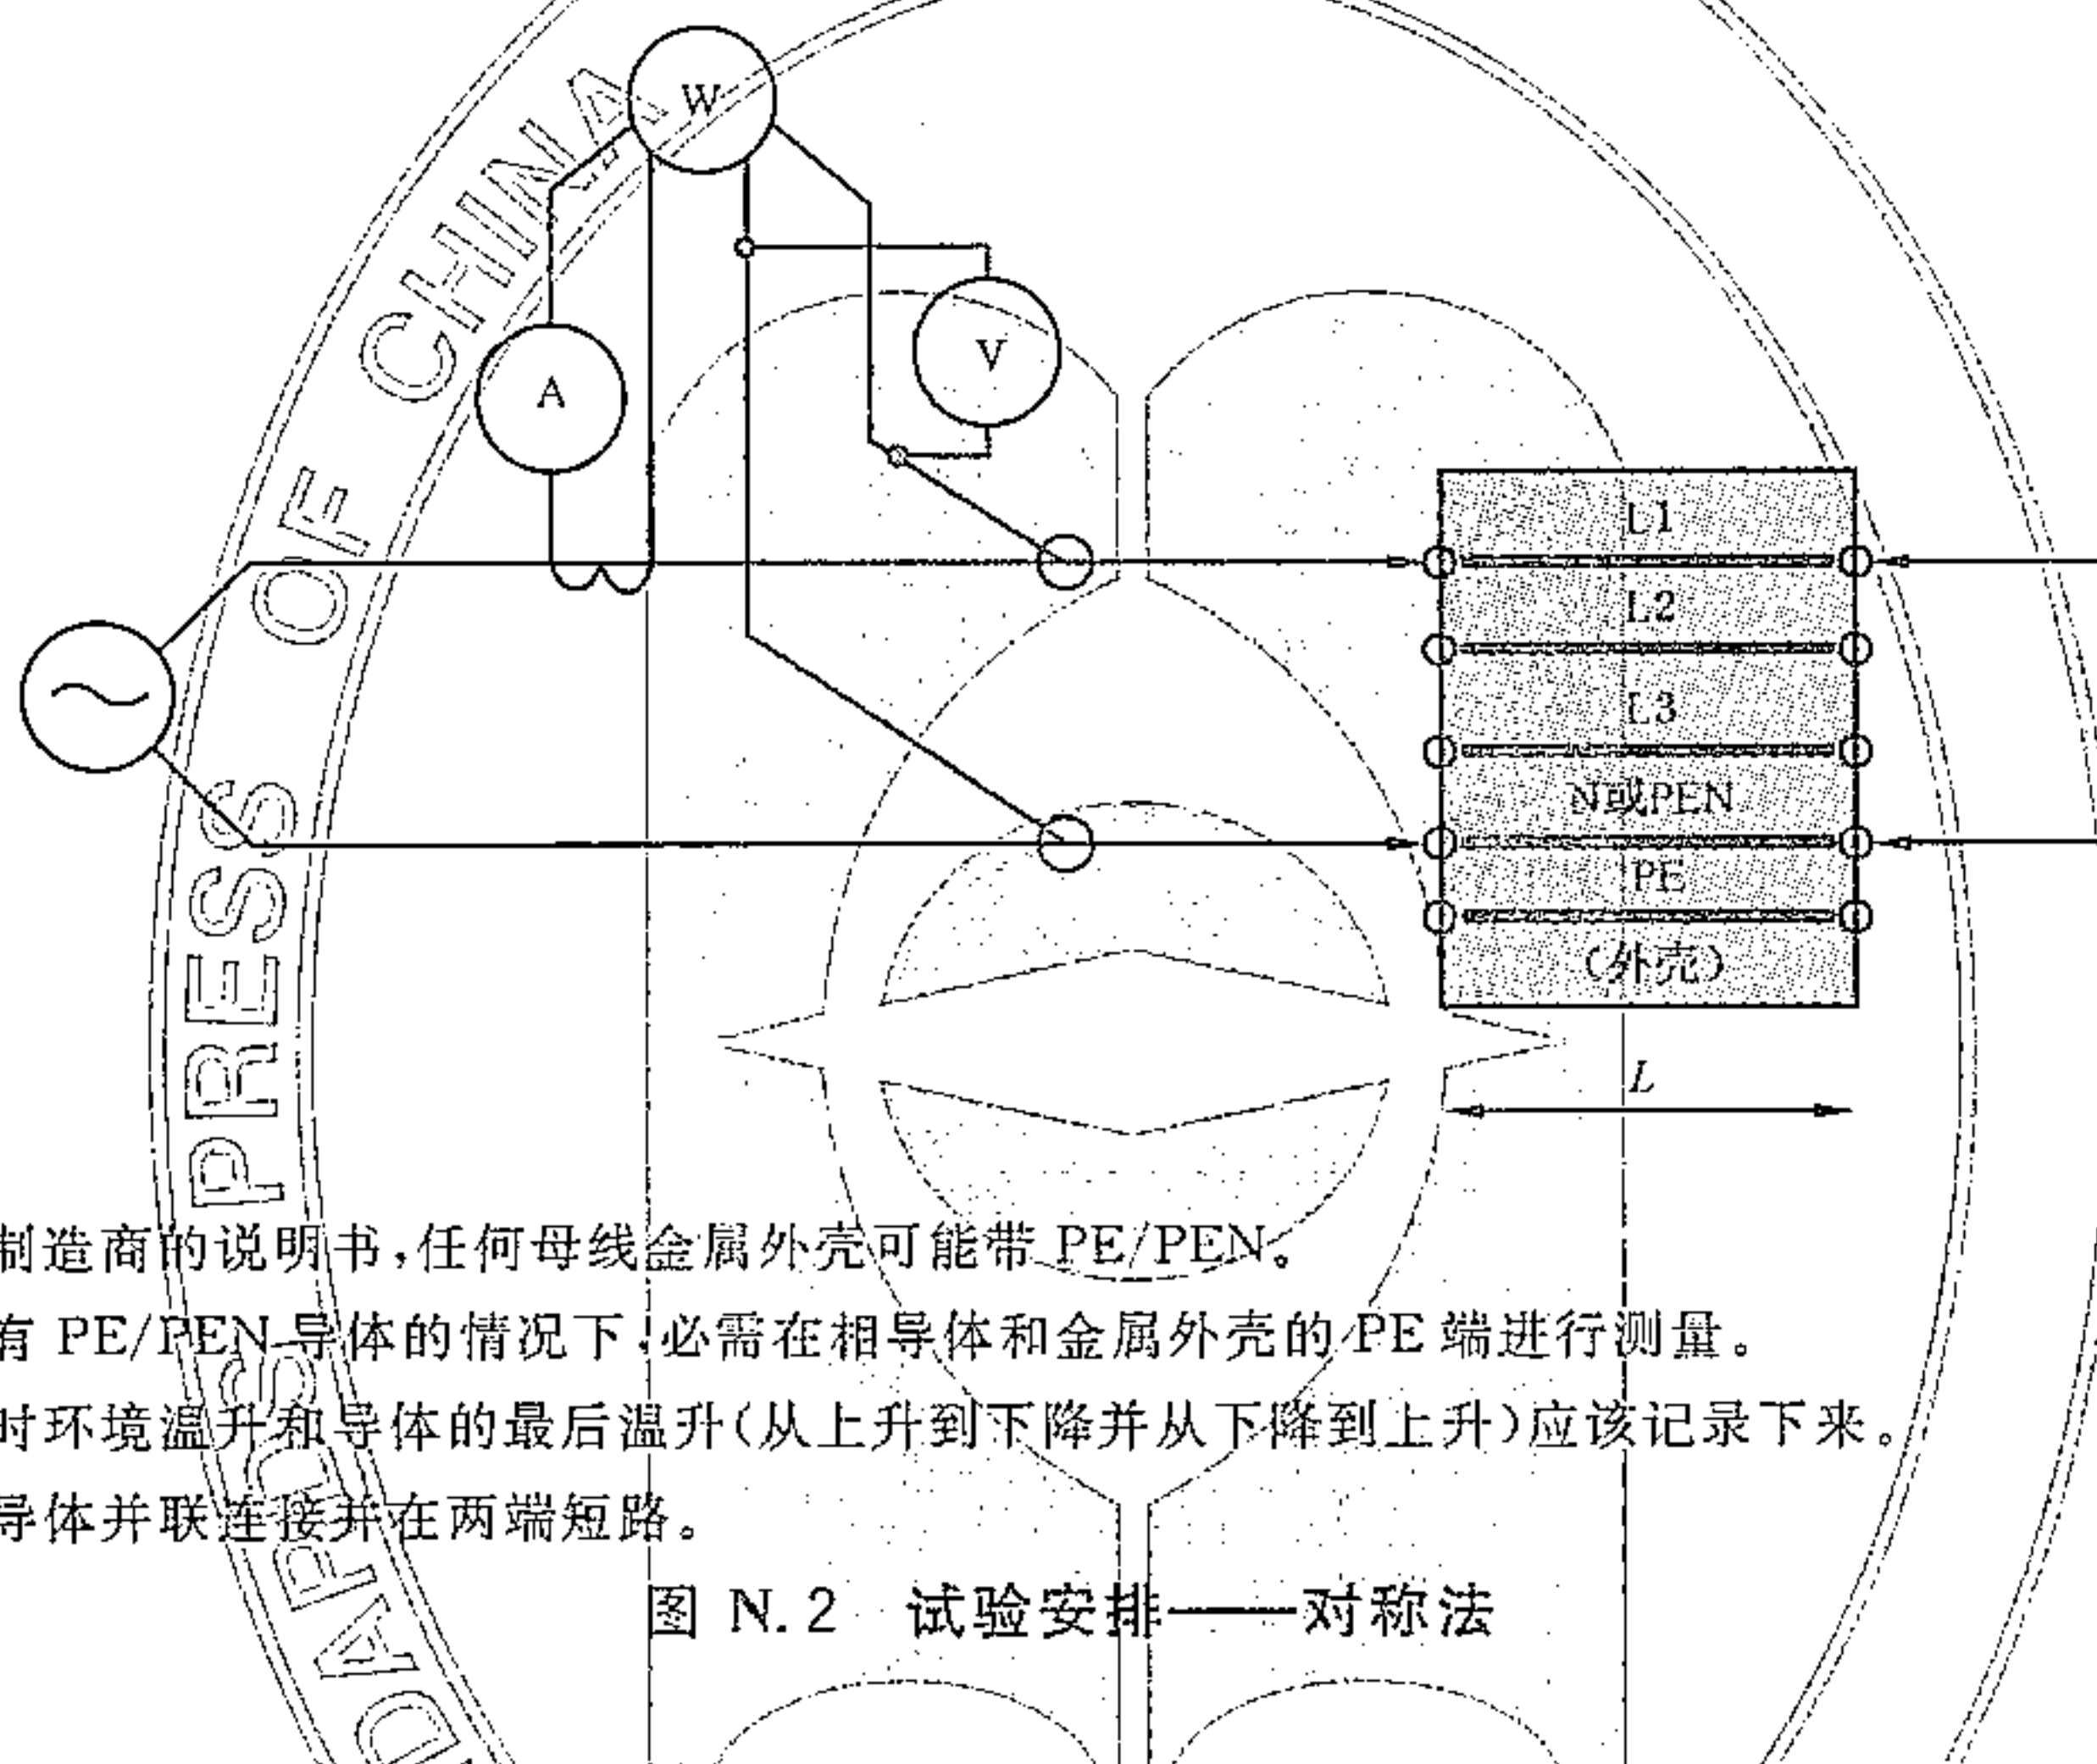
W
A
V
L1
L2
L3
N或PEN
PE
(外壳)
$L$

制造商的说明书，任何母线金属外壳可能带 PE/PEN。
有 PE/PEN 导体的情况下，必需在相导体和金属外壳的 PE 端进行测量。
时环境温升和导体的最后温升(从上升到下降并从下降到上升)应该记录下来。
导体并联连接并在两端短路。

图 N.2 试验安排——对称法

PRESS OF CHINA